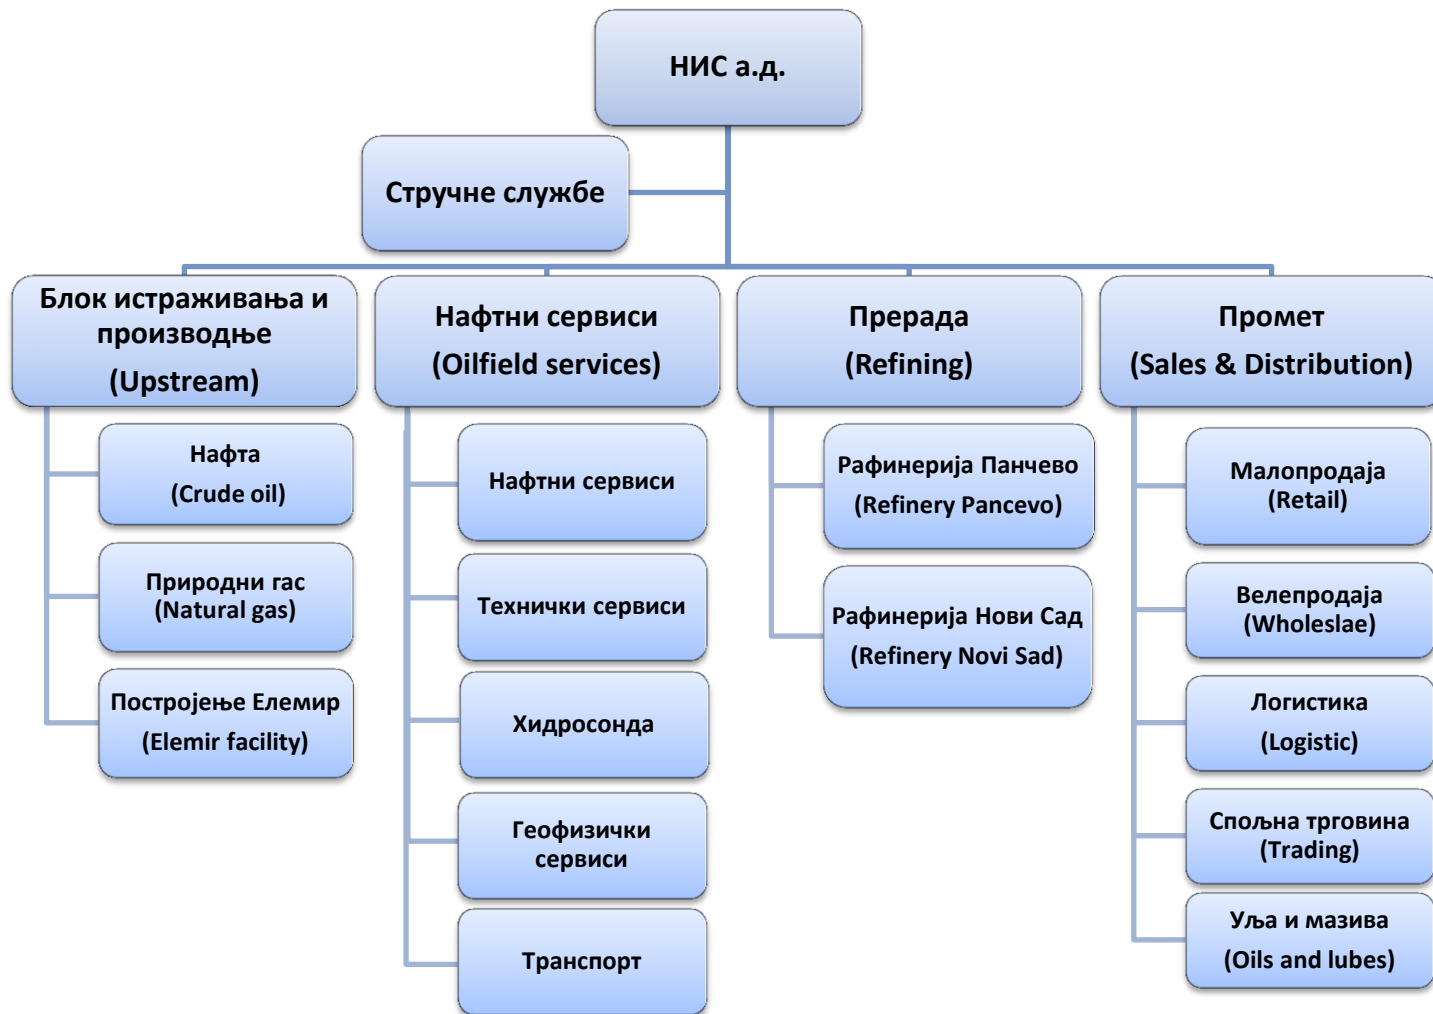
НИС а.д.

Стручне службе

Блок истраживања и производње
(Upstream)

Нафта
(Crude oil)

Природни гас
(Natural gas)

Постројење Елемир
(Elemir facility)

Нафтни сервиси
(Oilfield services)

Нафтни сервиси

Технички сервиси

Хидросонда

Геофизички сервиси

Транспорт

Прерада
(Refining)

Рафинерија Панчево
(Refinery Pancevo)

Рафинерија Нови Сад
(Refinery Novi Sad)

Промет
(Sales & Distribution)

Малопродаја
(Retail)

Велепродаја
(Wholeslae)

Логистика
(Logistic)

Спољна трговина
(Trading)

Уља и мазива
(Oils and lubes)